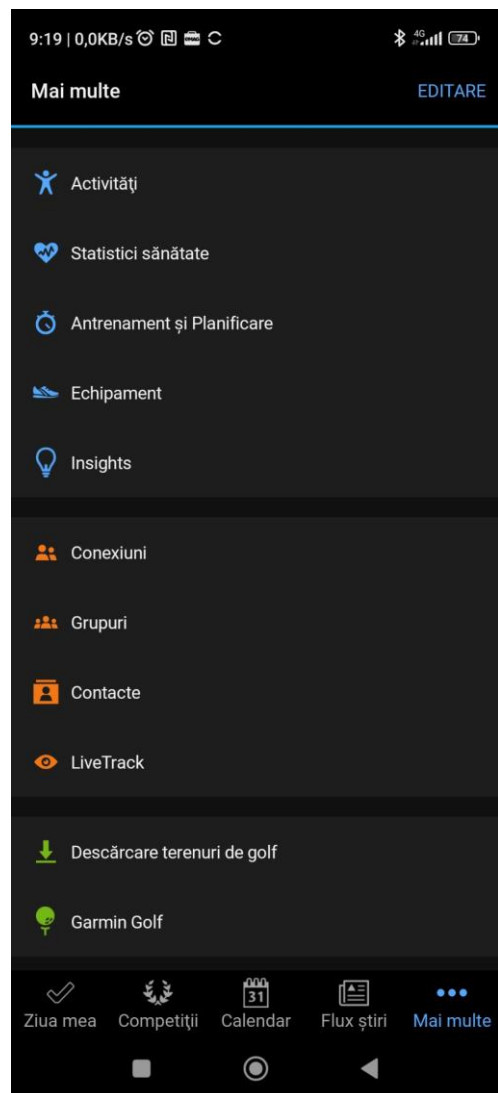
9:19 | 0,0KB/s 4G 74

Mai multe EDITARE

Activități

Statistici sănătate

Antrenament și Planificare

Echipament

Insights

Conexiuni

Grupuri

Contacte

LiveTrack

Descărcare terenuri de golf

Garmin Golf

Ziua mea Competiții 31 Calendar Flux știri Mai multe